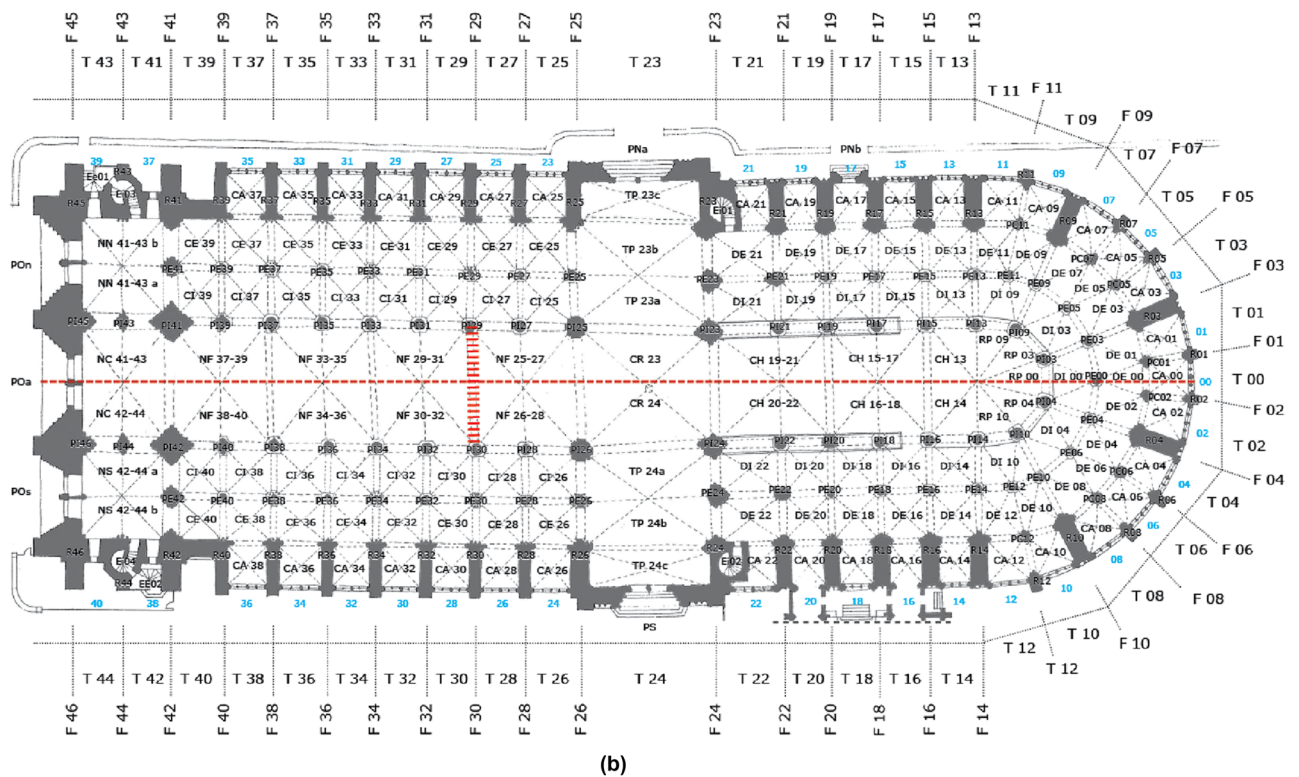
F 45 F 43 F 41 F 39 F 37 F 35 F 33 F 31 F 29 F 27 F 25 F 23 F 21 F 19 F 17 F 15 F 13

T 43 T 41 T 39 T 37 T 35 T 33 T 31 T 29 T 27 T 25 T 23 T 21 T 19 T 17 T 15 T 13

T 11 F 11 T 09 F 09 T 07 F 07 T 05 F 05 T 03 F 03 T 01 F 01 T 00 F 02 T 02 F 04 T 04 F 06 T 06 F 08 T 08 F 10 T 10 T 12 T 12

PNa PNb PS

39 37 35 33 31 29 27 25 23 21 19 17 15 13 11 09 07 05 03 01 00 02 04 06 08 10 12 14 16 18 20 22 24 26 28 30 32 34 36 38 40

E01 R43 E03 R45 R41 R39 CA 37 R37 CA 35 R35 CA 33 R33 CA 31 R31 CA 29 R29 CA 27 R27 CA 25 R25 TP 23c R23 E01 CA 21 R21 CA 19 R19 CA 17 R17 CA 15 R15 CA 13 R13 CA 11 R11 CA 09 PC11 R09 CA 07 R07 CA 05 R05 CA 03 R03 CA 01 R01 CA 00 CA 02 R02 R04 CA 04 CA 06 R06 CA 08 R08 R10 CA 10 R12 CA 12 R14 CA 14 R16 CA 16 R18 CA 18 R20 CA 20 R22 CA 22 E02 R24 TP 24c R25 CA 26 R28 CA 28 R30 CA 30 R32 CA 32 R34 CA 34 R36 CA 36 R38 CA 38 R40 R42 E04 R44 EE02 R46

POn POa POs

NN 41-43 b NN 41-43 a CE 39 CE 37 CE 35 CE 33 CE 31 CE 29 CE 27 CE 25 TP 23b DE 21 DE 19 DE 17 DE 15 DE 13 DE 11 DE 09 DE 07 DE 05 DE 03

PE41 PE39 PE37 PE35 PE33 PE31 PE29 PE27 PE25 PE23 PE21 PE19 PE17 PE15 PE13 PE11 PE09 PC07 PE07 PC05 PE05 PE03

CI 39 CI 37 CI 35 CI 33 CI 31 CI 29 CI 27 CI 25 TP 23a DI 21 DI 19 DI 17 DI 15 DI 13 DI 09 DI 03

PI45 PI43 PI41 PI39 PI37 PI35 PI33 PI31 PI29 PI27 PI25 PI23 PI21 PI19 PI17 PI15 PI13 PI09 PI03 PE01 PC01 RP 09 RP 03 DE 01

NC 41-43 NF 37-39 NF 33-35 NF 29-31 NF 25-27 CR 23 CH 19-21 CH 15-17 CH 13 RP 00 DI 00 PE00 DE 00

NC 42-44 NF 38-40 NF 34-36 NF 30-32 NF 26-28 CR 24 CH 20-22 CH 16-18 CH 14 RP 04 PI04 DE 02 PC02 RP 10 PE04

PI46 PI44 PI42 PI40 PI38 PI36 PI34 PI32 PI30 PI28 PI26 PI24 PI22 PI20 PI18 PI16 PI14 PI10 DI 04 DE 04

NS 42-44 a CI 40 CI 38 CI 36 CI 34 CI 32 CI 30 CI 28 CI 26 TP 24a DI 22 DI 20 DI 18 DI 16 DI 14 DI 10 PE06 DE 06 PC06

PE42 PE40 PE38 PE36 PE34 PE32 PE30 PE28 PE26 PE24 PE22 PE20 PE18 PE16 PE14 PE12 PE10 DE 08 PC08

NS 42-44 b CE 40 CE 38 CE 36 CE 34 CE 32 CE 30 CE 28 CE 26 TP 24b DE 22 DE 20 DE 18 DE 16 DE 14 DE 12 DE 10 PC12

T 44 T 42 T 40 T 38 T 36 T 34 T 32 T 30 T 28 T 26 T 24 T 22 T 20 T 18 T 16 T 14

F 46 F 44 F 42 F 40 F 38 F 36 F 34 F 32 F 30 F 28 F 26 F 24 F 22 F 20 F 18 F 16 F 14

(b)